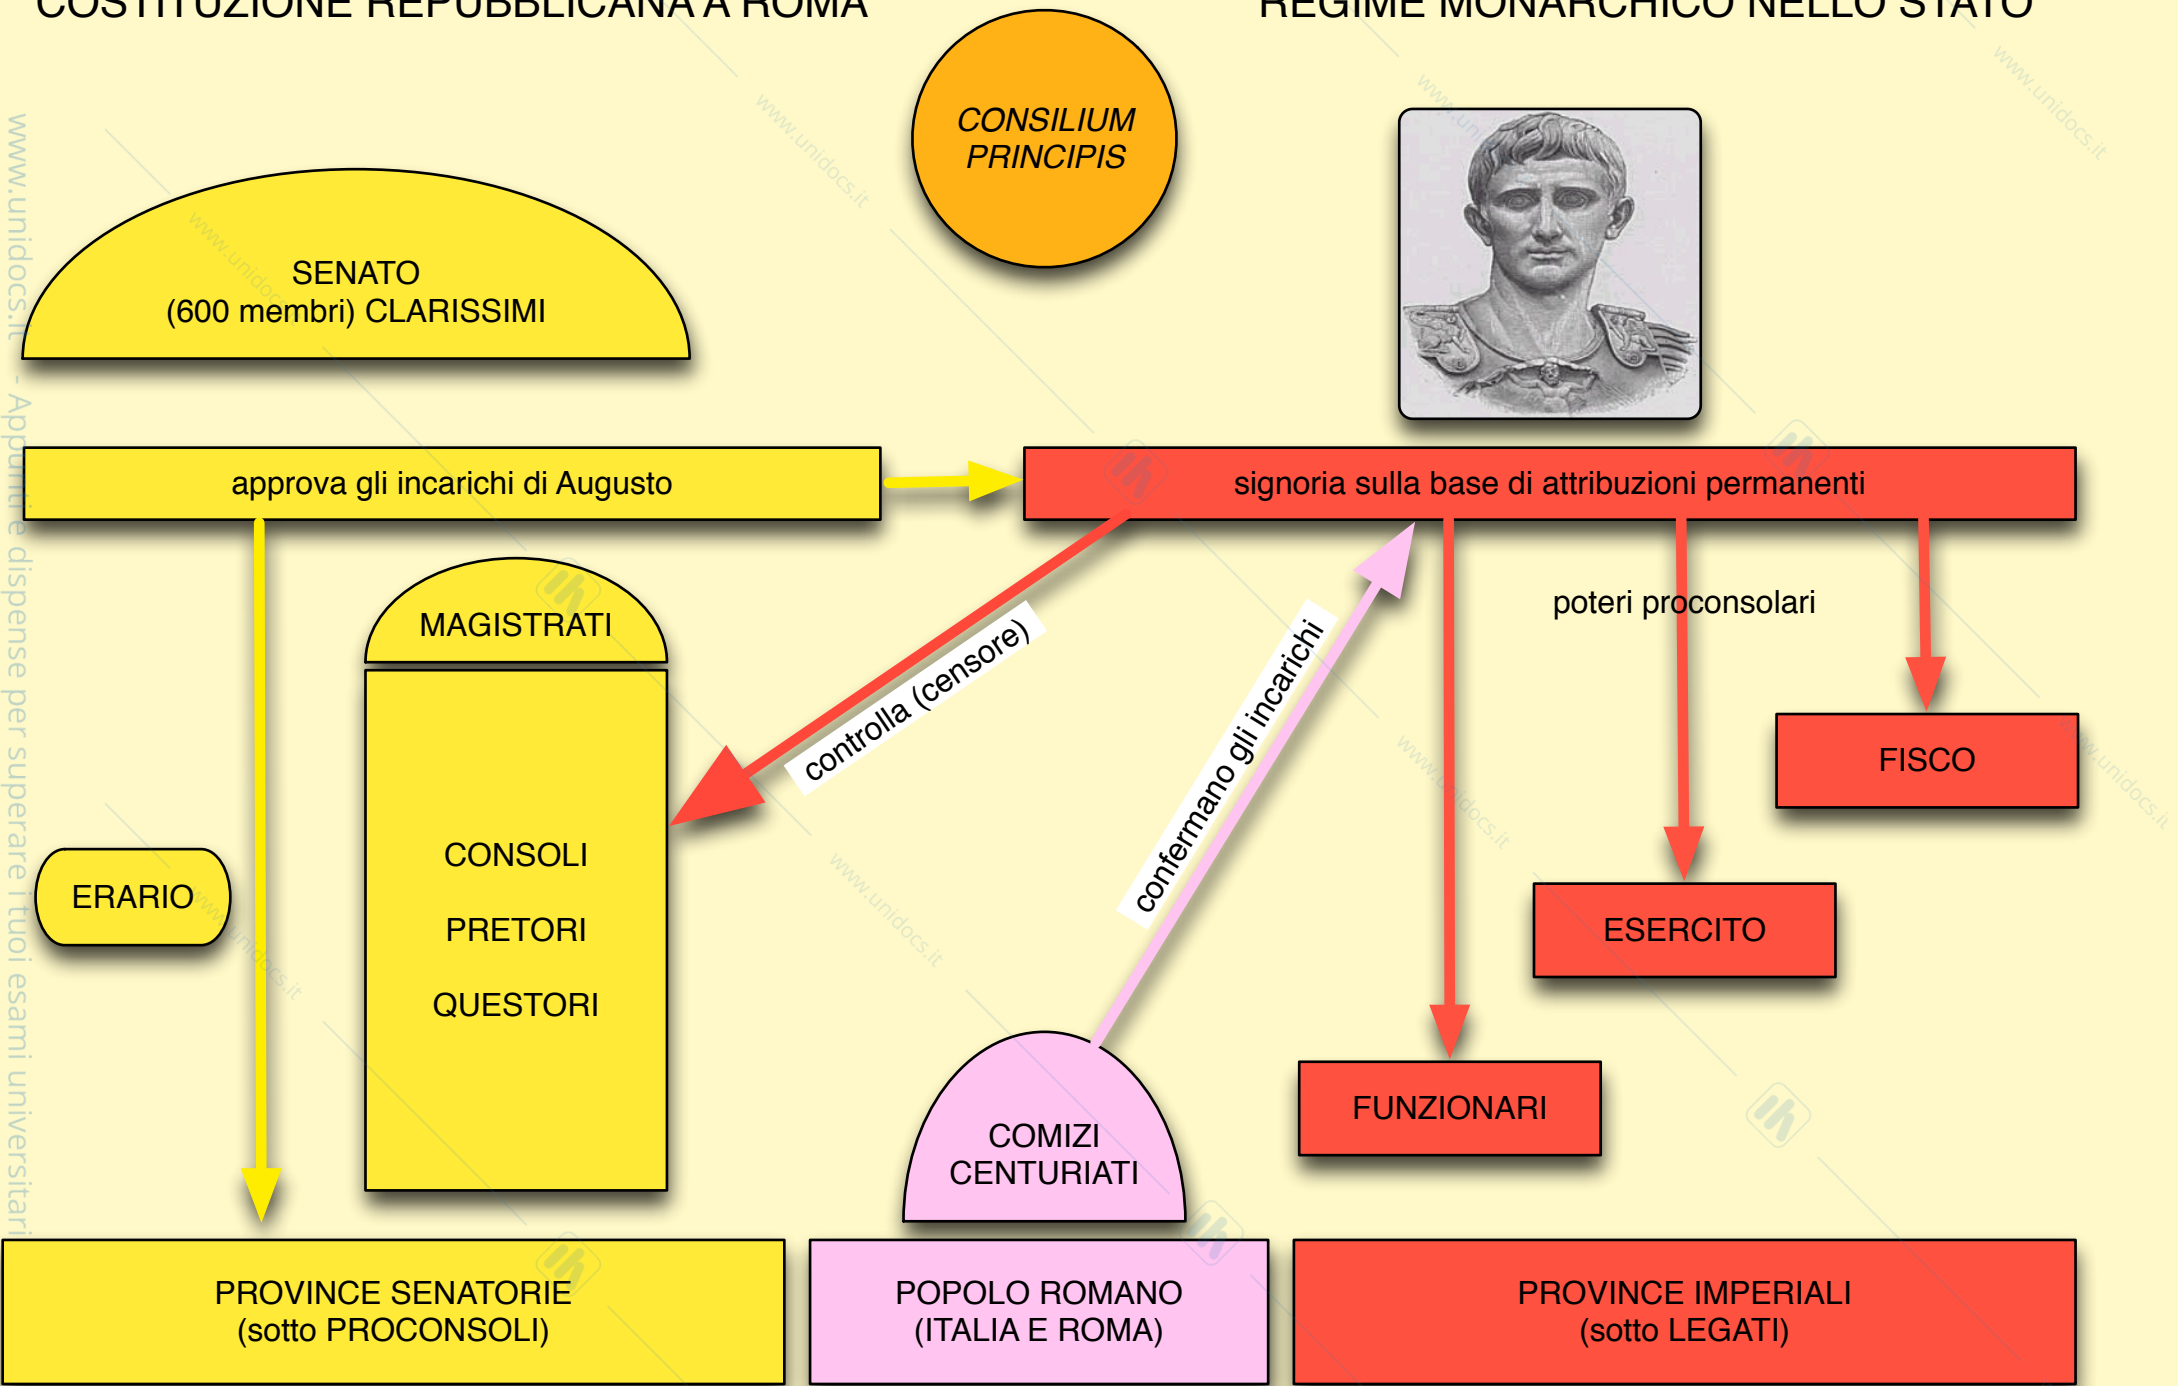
COSTITUZIONE REPUBBLICANA A ROMA

REGIME MONARCHICO NELLO STATO

www.unidocs.it - Appunti e dispense per superare i tuoi esami universitari

CONSILIUM PRINCIPIS

SENATO
(600 membri) CLARISSIMI

approva gli incarichi di Augusto

signoria sulla base di attribuzioni permanenti

MAGISTRATI

controlla (censore)

confermano gli incarichi

poteri proconsolari

FISCO

CONSOLI

PRETORI

QUESTORI

ERARIO

ESERCITO

FUNZIONARI

COMIZI
CENTURIATI

PROVINCE SENATORIE
(sotto PROCONSOLI)

POPOLO ROMANO
(ITALIA E ROMA)

PROVINCE IMPERIALI
(sotto LEGATI)